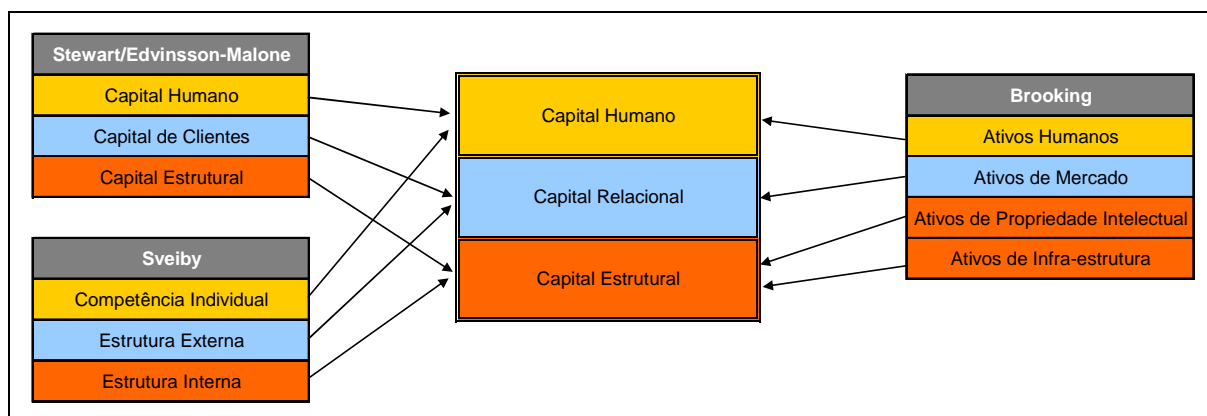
Stewart/Edvinsson-Malone
Capital Humano
Capital de Clientes
Capital Estrutural

Sveiby
Competência Individual
Estrutura Externa
Estrutura Interna

Capital Humano
Capital Relacional
Capital Estrutural

Brooking
Ativos Humanos
Ativos de Mercado
Ativos de Propriedade Intelectual
Ativos de Infra-estrutura